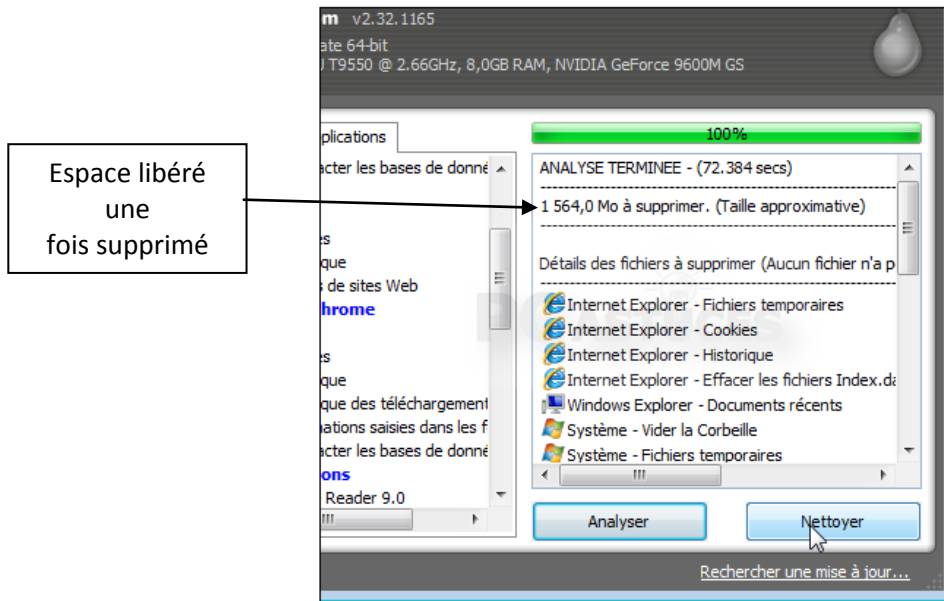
m v2.32.1165
ate 64-bit
T9550 @ 2.66GHz, 8,0GB RAM, NVIDIA GeForce 9600M GS

Espace libéré une fois supprimé

plications
acter les bases de donné
s
que
s de sites Web
hrome
s
que
que des téléchargement
nations saisies dans les f
acter les bases de donné
ons
Reader 9.0

100%
ANALYSE TERMINEE - (72.384 secs)
1 564,0 Mo à supprimer. (Taille approximative)
Détails des fichiers à supprimer (Aucun fichier n'a p
Internet Explorer - Fichiers temporaires
Internet Explorer - Cookies
Internet Explorer - Historique
Internet Explorer - Effacer les fichiers Index.da
Windows Explorer - Documents récents
Système - Vider la Corbeille
Système - Fichiers temporaires

Analyser
Nettoyer

Rechercher une mise à jour...